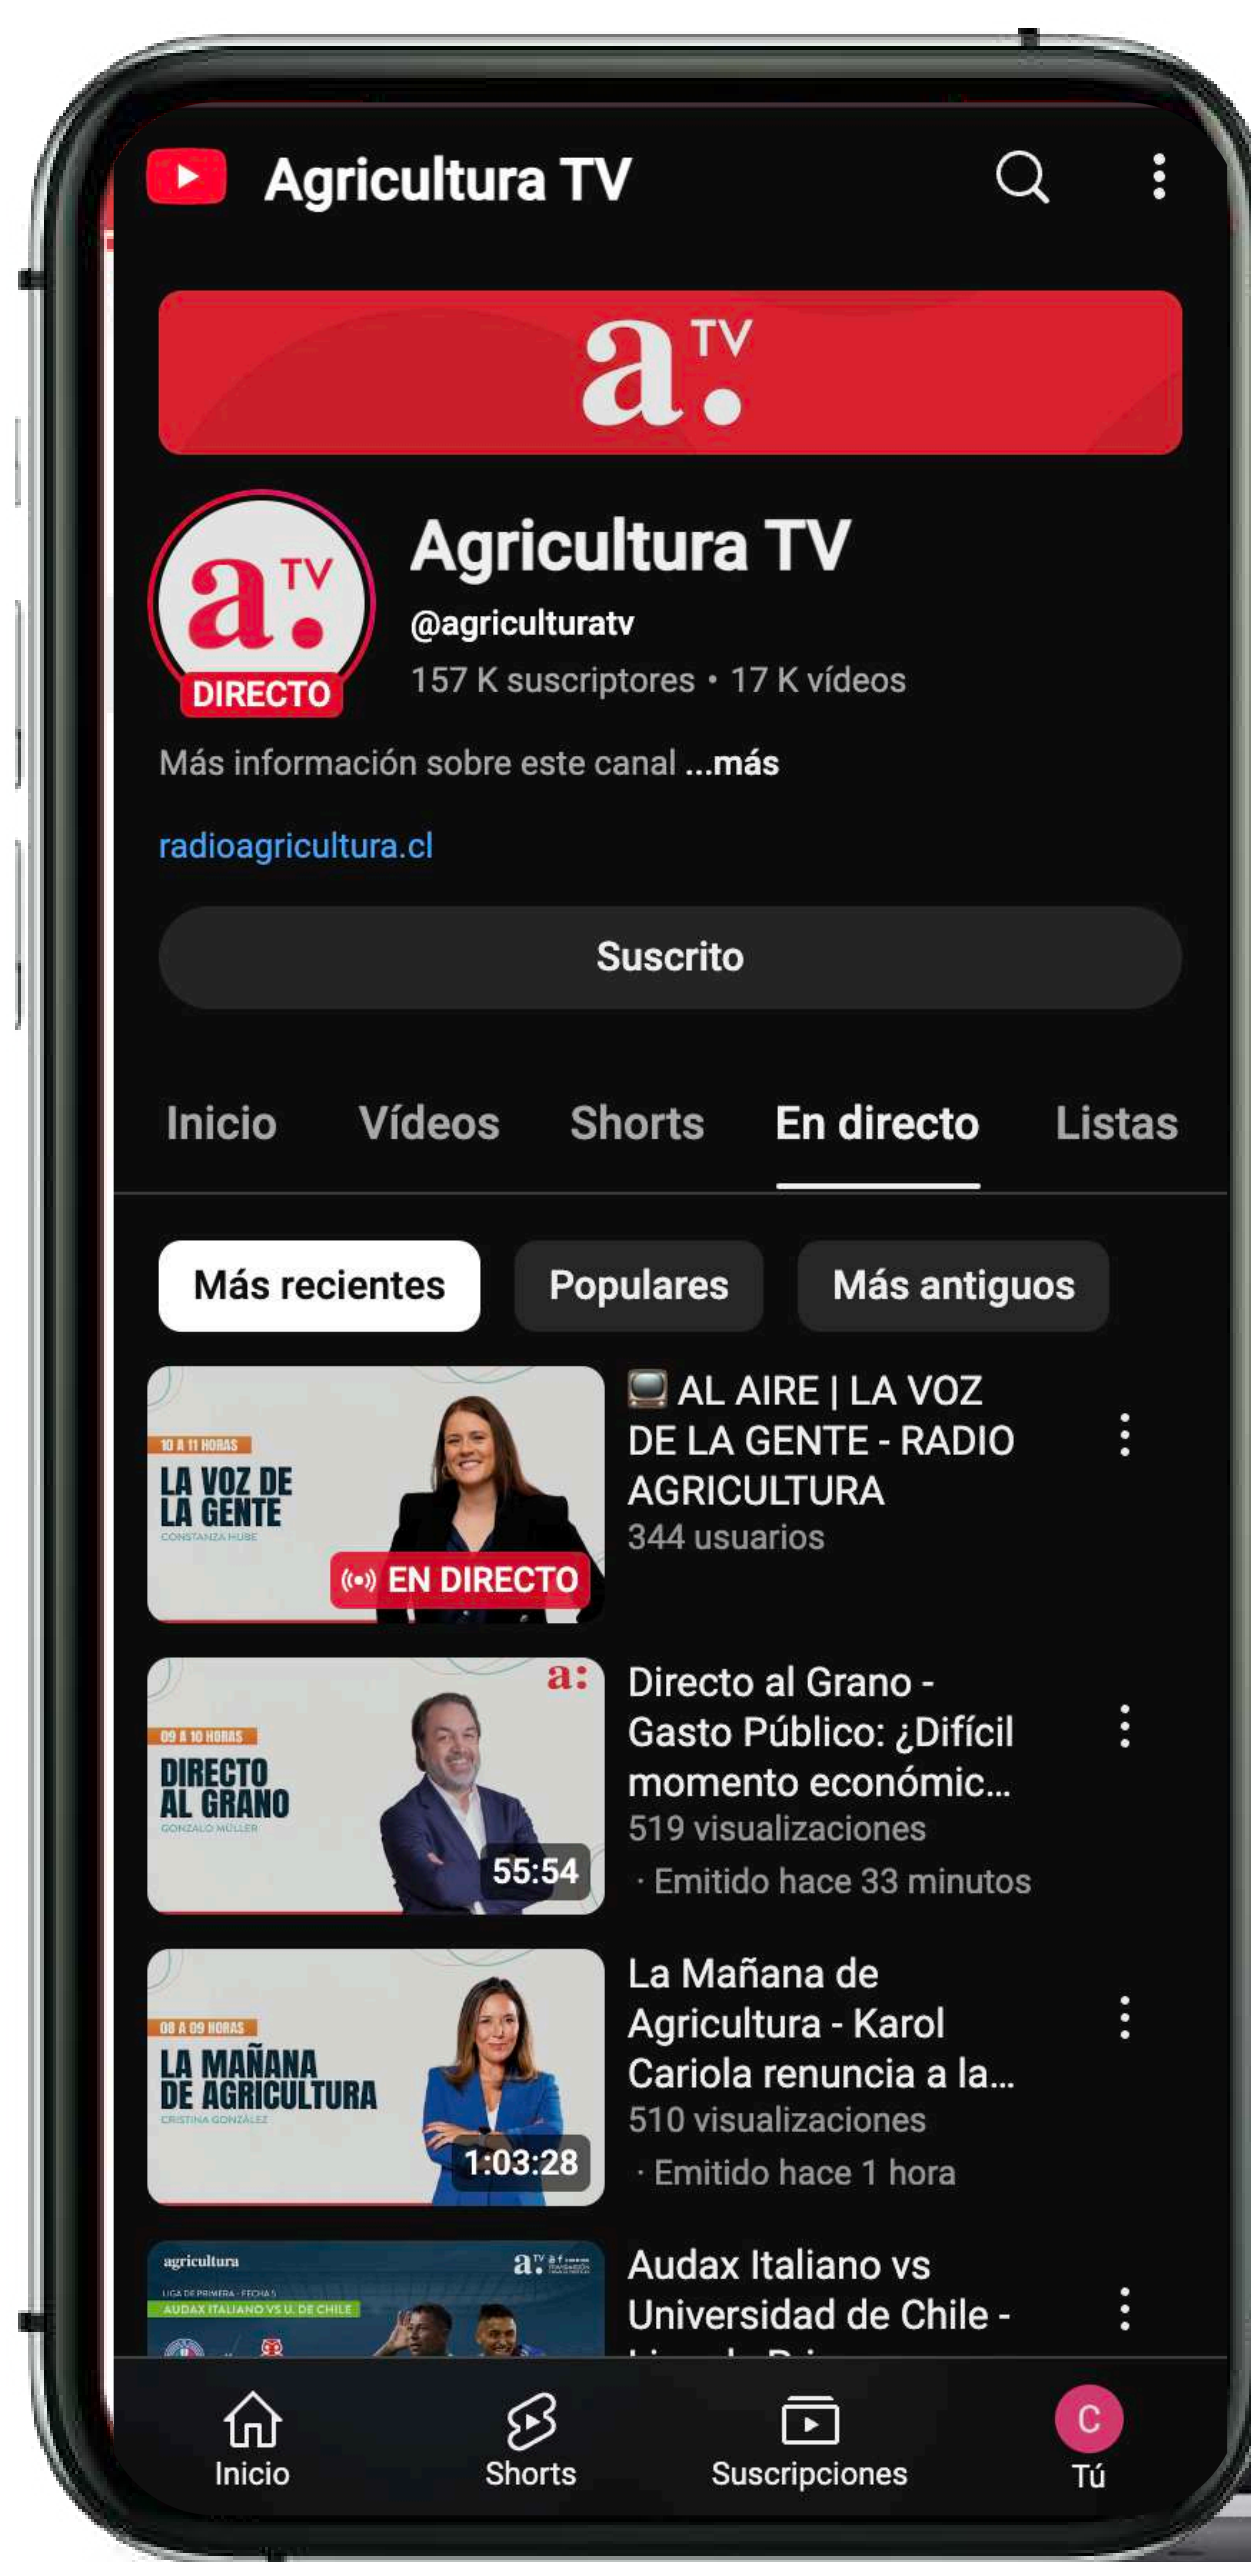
Agricultura TV

a: TV

a: TV
DIRECTO

Agricultura TV
@agriculturatv
157 K suscriptores • 17 K vídeos

Más información sobre este canal ...más

radioagricultura.cl

Suscrito

Inicio Vídeos Shorts En directo Listas

Más recientes Populares Más antiguos

10 A 11 HORAS
LA VOZ DE LA GENTE
CONSTANZA HUBE
EN DIRECTO
AL AIRE | LA VOZ DE LA GENTE - RADIO AGRICULTURA
344 usuarios

a:
09 A 10 HORAS
DIRECTO AL GRANO
GONZALO MÜLLER
55:54
Directo al Grano - Gasto Público: ¿Difícil momento económic...
519 visualizaciones
· Emitido hace 33 minutos

08 A 09 HORAS
LA MAÑANA DE AGRICULTURA
CRISTINA GONZÁLEZ
1:03:28
La Mañana de Agricultura - Karol Cariola renuncia a la...
510 visualizaciones
· Emitido hace 1 hora

agricultura
a: TV
LIGA DE PRIMERA - FECHA 5
AUDAX ITALIANO VS U. DE CHILE
Audax Italiano vs Universidad de Chile - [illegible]

Inicio Shorts Suscripciones C Tú